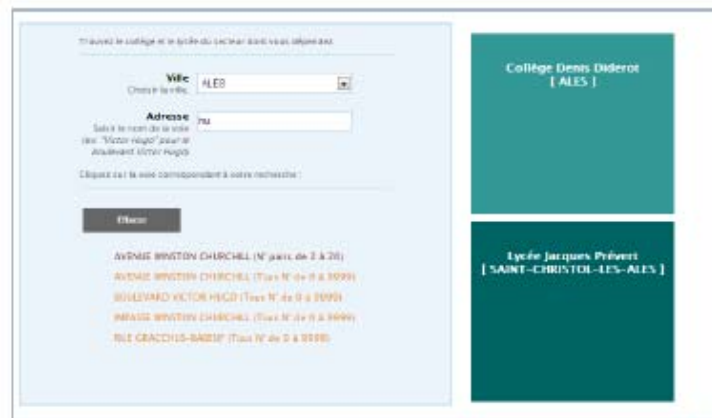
Trouvez le collège et le lycée du secteur dont vous dépendez

Ville
Choisir la ville
ALES

Adresse
Saisir le nom de la voie (ex: "Victor Hugo" pour le boulevard Victor Hugo)
hu

Cliquez sur la voie correspondant à votre recherche :

Effacer

AVENUE WINSTON CHURCHILL (N° pairs de 2 à 26)
AVENUE WINSTON CHURCHILL (Tous N° de 0 à 9999)
BOULEVARD VICTOR HUGO (Tous N° de 0 à 9999)
IMPASSE WINSTON CHURCHILL (Tous N° de 0 à 9999)
RUE GRACCHUS-BABEUF (Tous N° de 0 à 9999)

Collège Denis Diderot
[ ALES ]

Lycée Jacques Prévert
[ SAINT-CHRISTOL-LES-ALES ]